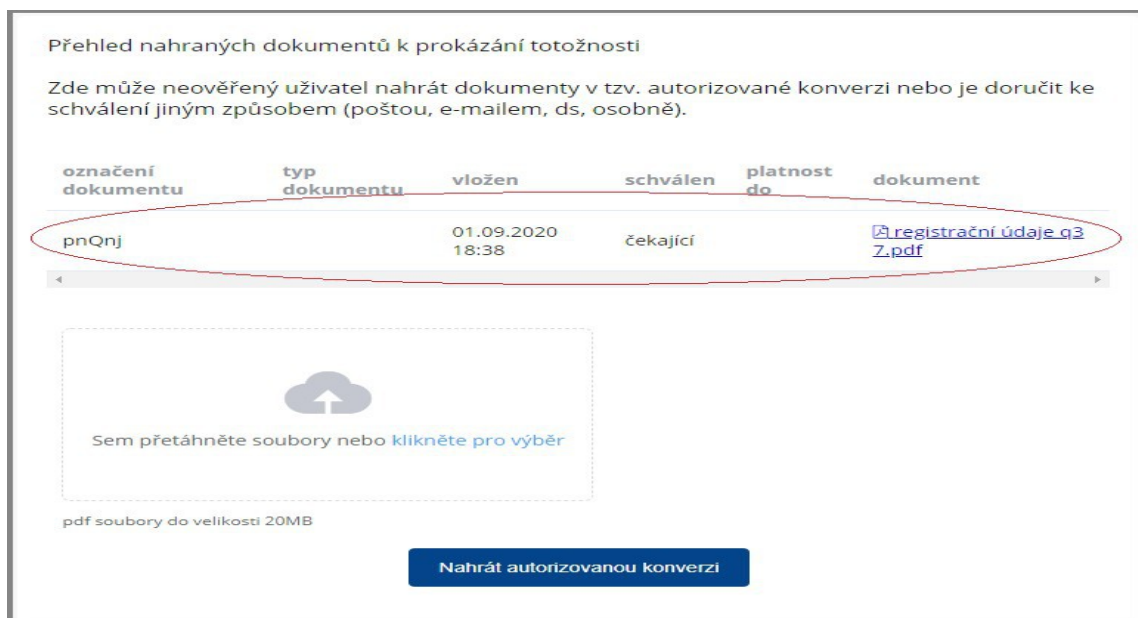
Přehled nahraných dokumentů k prokázání totožnosti

Zde může neověřený uživatel nahrát dokumenty v tzv. autorizované konverzi nebo je doručit ke schválení jiným způsobem (poštou, e-mailem, ds, osobně).

| označení dokumentu | typ dokumentu | vložen | schválen | platnost do | dokument |
|---|---|---|---|---|---|
| pnQnj | | 01.09.2020 18:38 | čekající | | registrační údaje q37.pdf |

Sem přetáhněte soubory nebo klikněte pro výběr

pdf soubory do velikosti 20MB

Nahrát autorizovanou konverzi